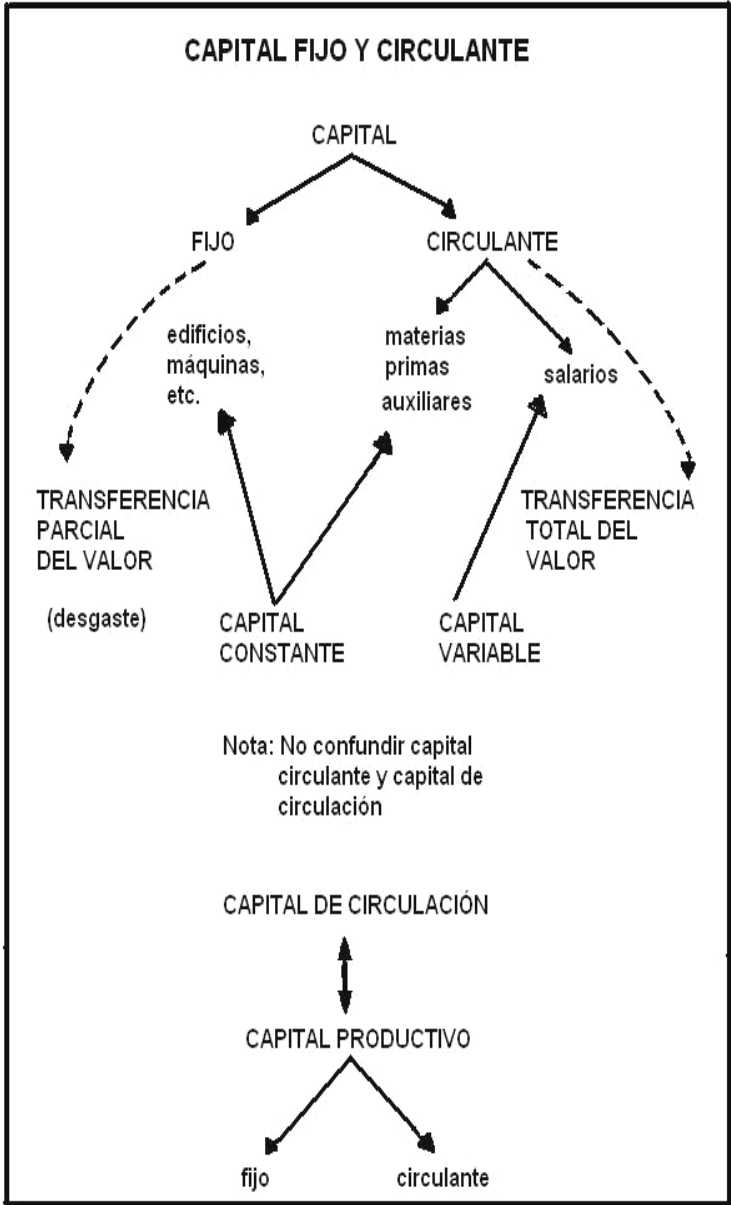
CAPITAL FIJO Y CIRCULANTE

CAPITAL

FIJO

CIRCULANTE

edificios, máquinas, etc.

materias primas auxiliares

salarios

TRANSFERENCIA PARCIAL DEL VALOR

(desgaste)

TRANSFERENCIA TOTAL DEL VALOR

CAPITAL CONSTANTE

CAPITAL VARIABLE

Nota: No confundir capital circulante y capital de circulación

CAPITAL DE CIRCULACIÓN

CAPITAL PRODUCTIVO

fijo

circulante